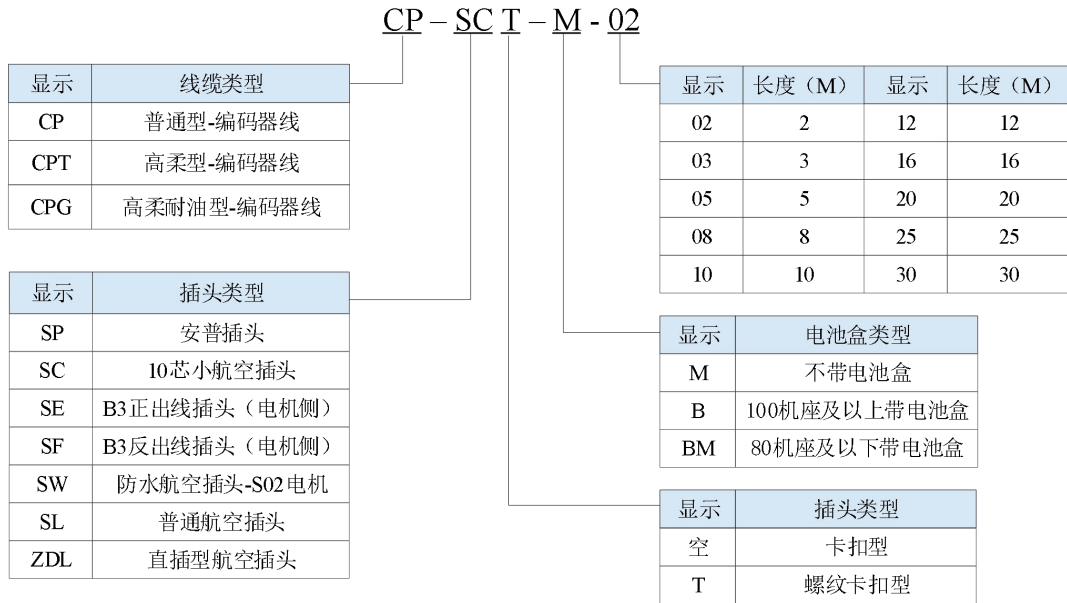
CP – SC T – M - 02

| 显示 | 线缆类型 |
|---|---|
| CP | 普通型-编码器线 |
| CPT | 高柔型-编码器线 |
| CPG | 高柔耐油型-编码器线 |

| 显示 | 长度（M） | 显示 | 长度（M） |
|---|---|---|---|
| 02 | 2 | 12 | 12 |
| 03 | 3 | 16 | 16 |
| 05 | 5 | 20 | 20 |
| 08 | 8 | 25 | 25 |
| 10 | 10 | 30 | 30 |

| 显示 | 插头类型 |
|---|---|
| SP | 安普插头 |
| SC | 10芯小航空插头 |
| SE | B3正出线插头（电机侧） |
| SF | B3反出线插头（电机侧） |
| SW | 防水航空插头-S02电机 |
| SL | 普通航空插头 |
| ZDL | 直插型航空插头 |

| 显示 | 电池盒类型 |
|---|---|
| M | 不带电池盒 |
| B | 100机座及以上带电池盒 |
| BM | 80机座及以下带电池盒 |

| 显示 | 插头类型 |
|---|---|
| 空 | 卡扣型 |
| T | 螺纹卡扣型 |